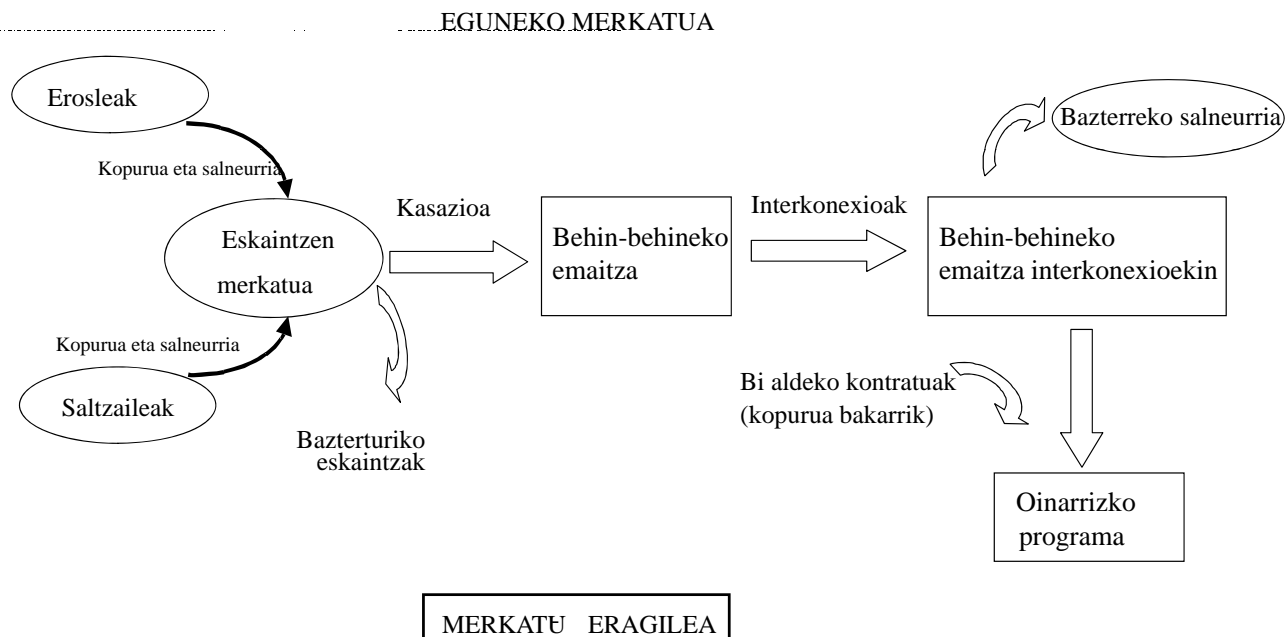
EGUNEKO MERKATUA

Erosleak

Kopurua eta salneurria

Eskaintzen merkatua

Kopurua eta salneurria

Saltzaileak

Bazterturiko eskaintzak

Kasazioa

Behin-behineko emaitza

Interkonexioak

Behin-behineko emaitza interkonexioekin

Bazterreko salneurria

Bi aldeko kontratuak (kopurua bakarrik)

Oinarrizko programa

MERKATU ERAGILEA